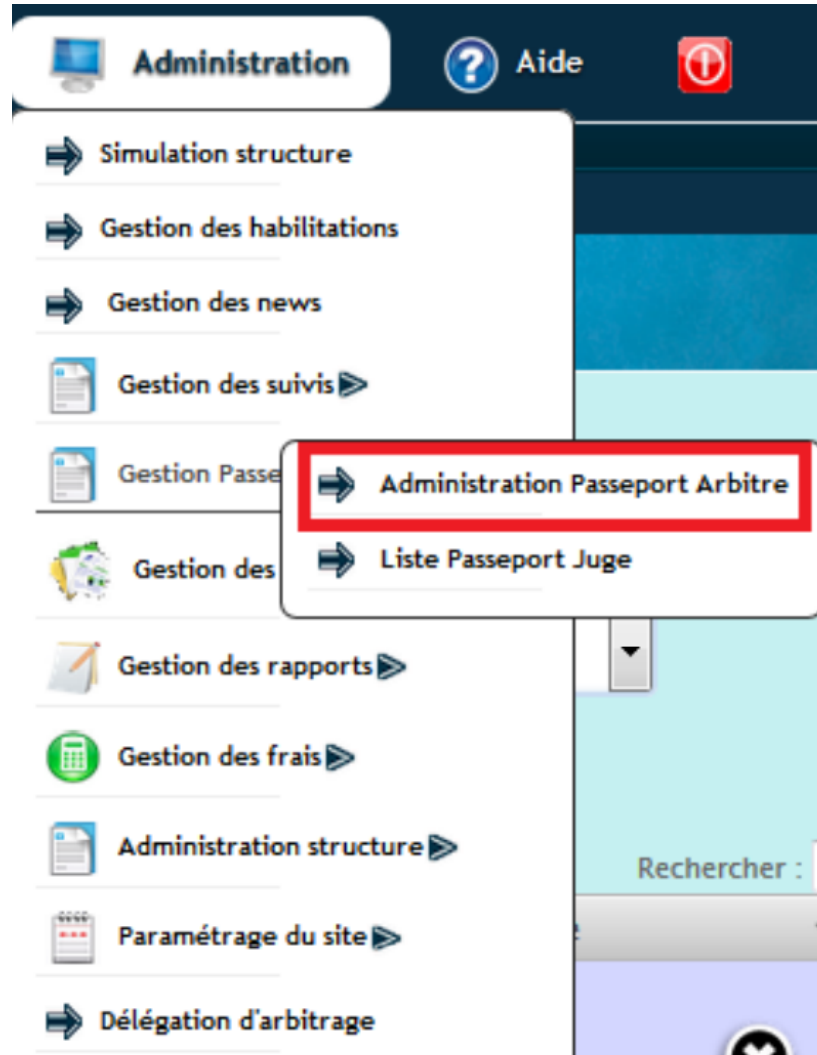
Administration

Aide

Simulation structure

Gestion des habilitations

Gestion des news

Gestion des suivis

Gestion Passe

Administration Passeport Arbitre

Liste Passeport Juge

Gestion des

Gestion des rapports

Gestion des frais

Administration structure

Paramétrage du site

Délégation d'arbitrage

Rechercher :